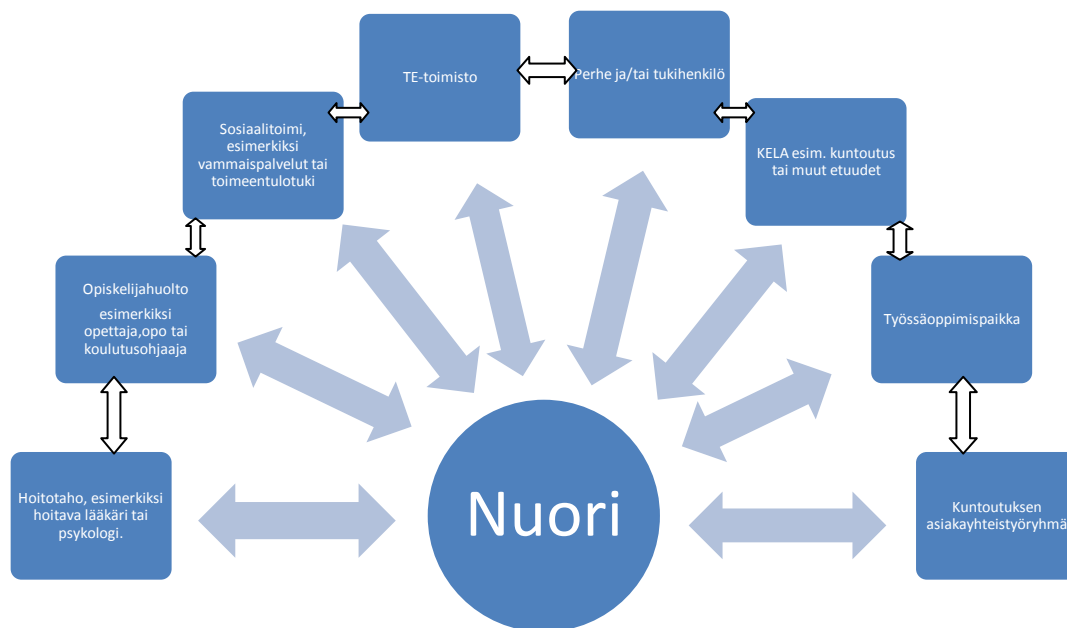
TE-toimisto

Perhe ja/tai tukihenkilö

Sosiaalitoimi, esimerkiksi vammaispalvelut tai toimeentulotuki

KELA esim. kuntoutus tai muut etuudet

Opiskelijahuolto

esimerkiksi opettaja,opo tai koulutusohjaaja

Työssäoppimispaikka

Hoitotaho, esimerkiksi hoitava lääkäri tai psykologi.

Nuori

Kuntoutuksen asiakayhteistyöryhmä